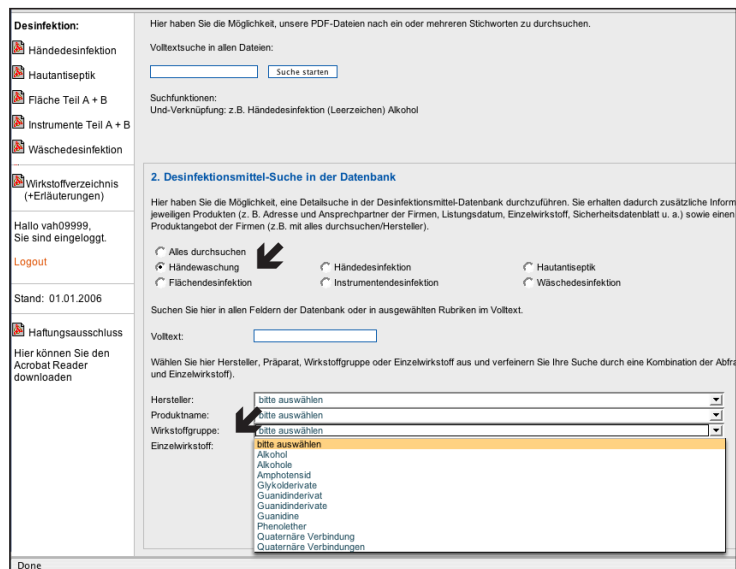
Desinfektion:

Händedesinfektion

Hautantiseptik

Fläche Teil A + B

Instrumente Teil A + B

Wäschedesinfektion

Wirkstoffverzeichnis (+Erläuterungen)

Hallo vah09999, Sie sind eingeloggt.

Logout

Stand: 01.01.2006

Haftungsausschluss

Hier können Sie den Acrobat Reader downloaden

Hier haben Sie die Möglichkeit, unsere PDF-Dateien nach ein oder mehreren Stichworten zu durchsuchen.

Volltextsuche in allen Dateien:

Suche starten

Suchfunktionen:
Und-Verknüpfung: z.B. Händedesinfektion (Leerzeichen) Alkohol

2. Desinfektionsmittel-Suche in der Datenbank

Hier haben Sie die Möglichkeit, eine Detailsuche in der Desinfektionsmittel-Datenbank durchzuführen. Sie erhalten dadurch zusätzliche Inform jeweiligen Produkten (z. B. Adresse und Ansprechpartner der Firmen, Listungsdatum, Einzelwirkstoff, Sicherheitsdatenblatt u. a.) sowie einen Produktangebot der Firmen (z.B. mit alles durchsuchen/Hersteller).

Alles durchsuchen
Händewaschung
Händedesinfektion
Hautantiseptik
Flächendesinfektion
Instrumentendesinfektion
Wäschedesinfektion

Suchen Sie hier in allen Feldern der Datenbank oder in ausgewählten Rubriken im Volltext.

Volltext:

Wählen Sie hier Hersteller, Präparat, Wirkstoffgruppe oder Einzelwirkstoff aus und verfeinern Sie Ihre Suche durch eine Kombination der Abfra und Einzelwirkstoff).

Hersteller: bitte auswählen
Produktname: bitte auswählen
Wirkstoffgruppe: bitte auswählen
Einzelwirkstoff:

bitte auswählen
Alkohol
Alkohole
Amphotensid
Glykolderivate
Guanidinderivat
Guanidinderivate
Guanidine
Phenolether
Quaternäre Verbindung
Quaternäre Verbindungen

Done